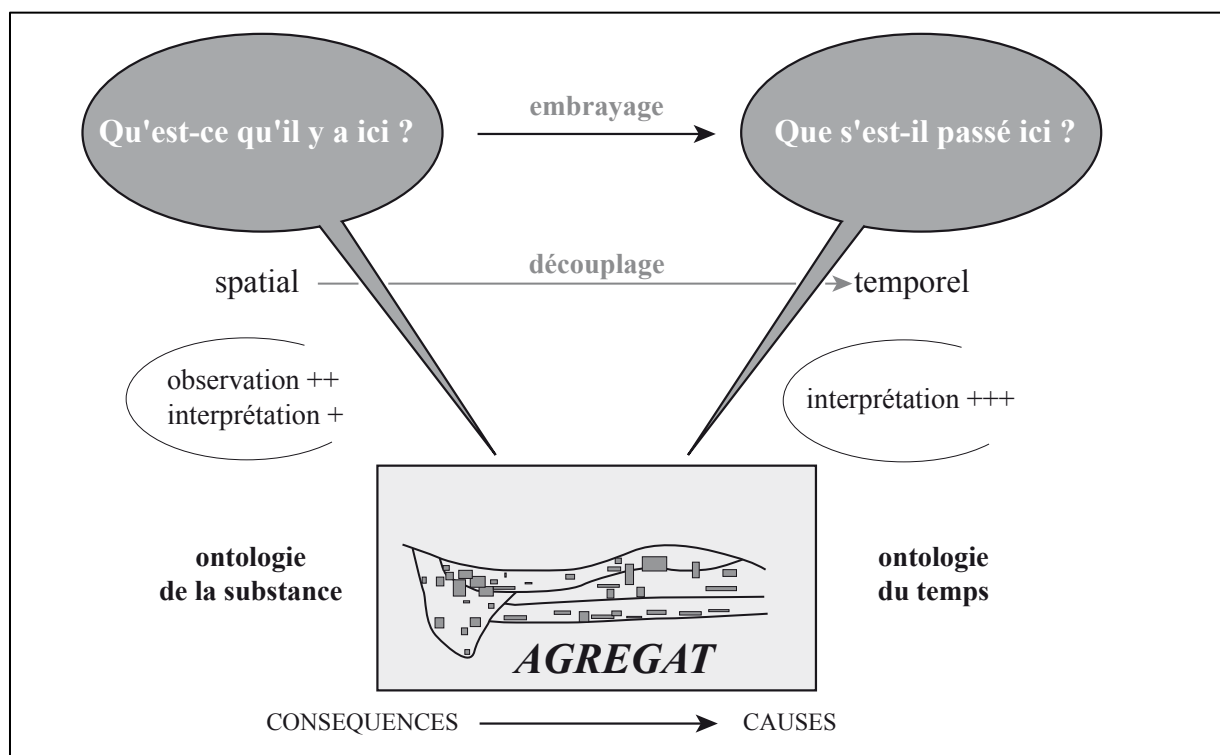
Qu'est-ce qu'il y a ici ?

embrayage

Que s'est-il passé ici ?

spatial

découplage

temporel

observation ++
interprétation +

interprétation +++

ontologie
de la substance

AGREGAT

ontologie
du temps

CONSEQUENCES

CAUSES